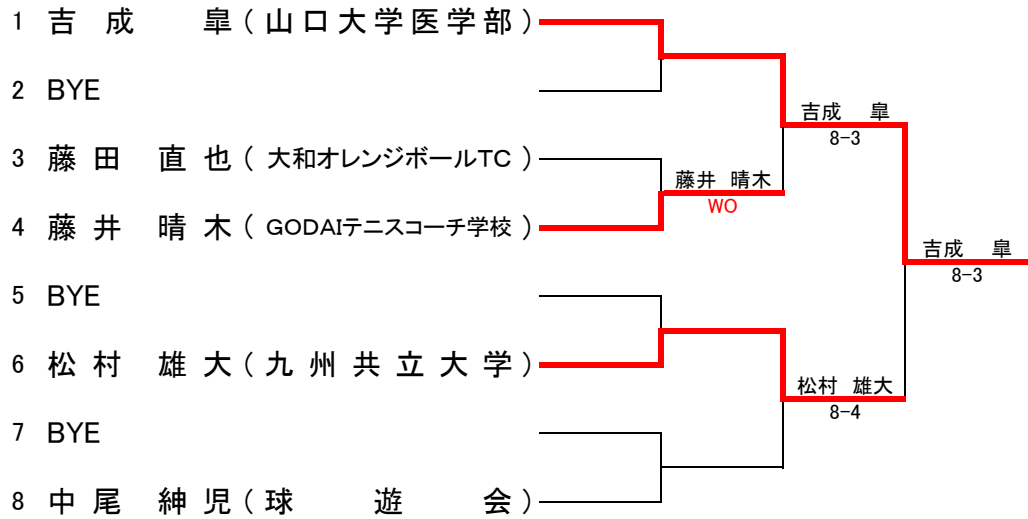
1 吉成 皐（山口大学医学部）

2 BYE

3 藤田 直也（大和オレンジボールTC）

4 藤井 晴木（GODAIテニスコーチ学校）

5 BYE

6 松村 雄大（九州共立大学）

7 BYE

8 中尾 紳児（球遊会）

藤井 晴木
WO

吉成 皐
8-3

松村 雄大
8-4

吉成 皐
8-3